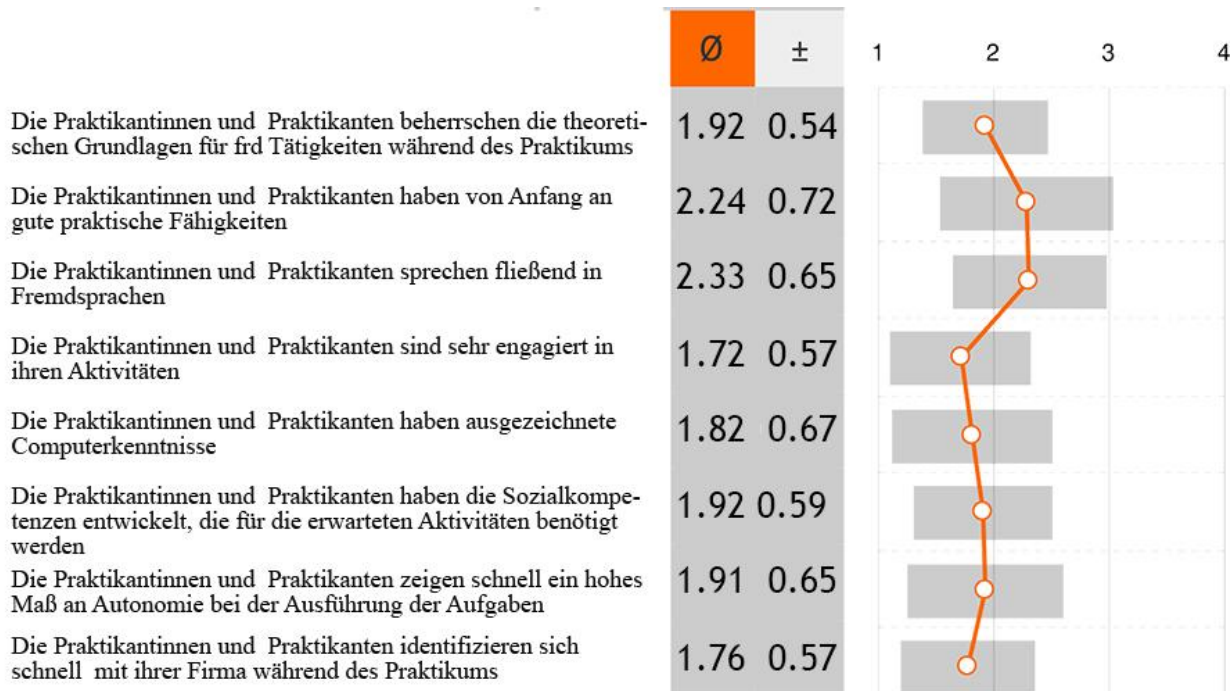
| | Ø | ± |
|---|---|---|
| Die Praktikantinnen und Praktikanten beherrschen die theoretischen Grundlagen für frd Tätigkeiten während des Praktikums | 1.92 | 0.54 |
| Die Praktikantinnen und Praktikanten haben von Anfang an gute praktische Fähigkeiten | 2.24 | 0.72 |
| Die Praktikantinnen und Praktikanten sprechen fließend in Fremdsprachen | 2.33 | 0.65 |
| Die Praktikantinnen und Praktikanten sind sehr engagiert in ihren Aktivitäten | 1.72 | 0.57 |
| Die Praktikantinnen und Praktikanten haben ausgezeichnete Computerkenntnisse | 1.82 | 0.67 |
| Die Praktikantinnen und Praktikanten haben die Sozialkompetenzen entwickelt, die für die erwarteten Aktivitäten benötigt werden | 1.92 | 0.59 |
| Die Praktikantinnen und Praktikanten zeigen schnell ein hohes Maß an Autonomie bei der Ausführung der Aufgaben | 1.91 | 0.65 |
| Die Praktikantinnen und Praktikanten identifizieren sich schnell mit ihrer Firma während des Praktikums | 1.76 | 0.57 |

1 2 3 4